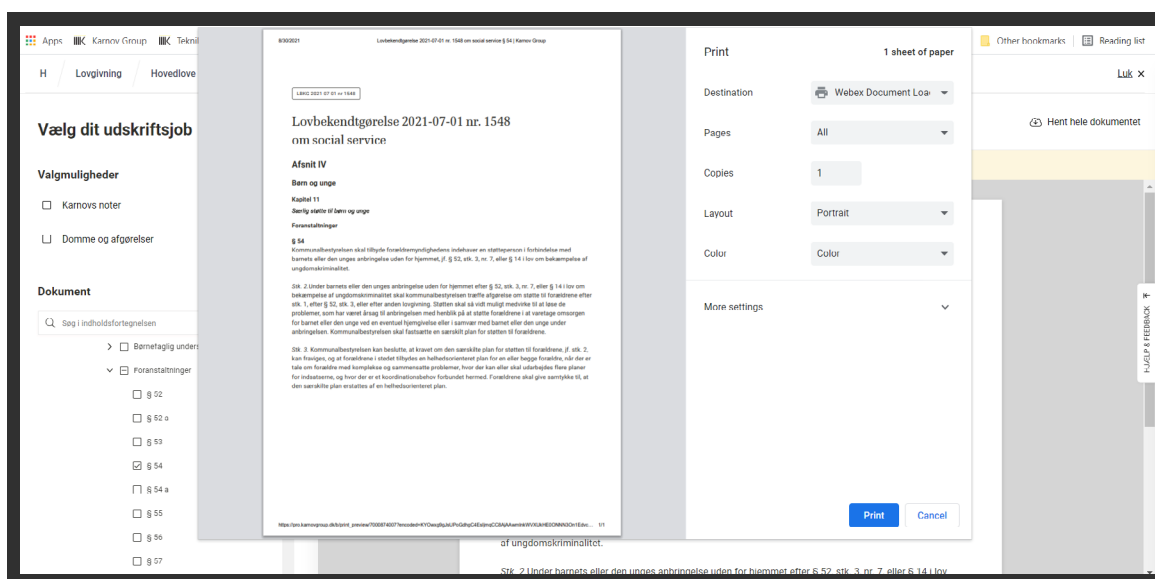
Apps Karnov Group Teknik

Other bookmarks Reading list

H Lovgivning Hovedlove

Luk ×

Vælg dit udskriftsjob

Hent hele dokumentet

Valgmuligheder

Karnovs noter

Domme og afgørelser

Dokument

Søg i indholdsfortegnelsen

Børnefaglig unders

Foranstaltninger

§ 52

§ 52 a

§ 53

§ 54

§ 54 a

§ 55

§ 56

§ 57

9/30/2021 Lovbekendtgørelse 2021-07-01 nr. 1548 om social service § 54 | Karnov Group

LBKG 2021 07 01 nr 1548

Lovbekendtgørelse 2021-07-01 nr. 1548 om social service

Afsnit IV

Børn og unge

Kapitel 11

Særlig støtte til børn og unge

Foranstaltninger

§ 54

Kommunalbestyrelsen skal tilbyde forældremyndighedens indehaver en støtteperson i forbindelse med barnets eller den unges anbringelse uden for hjemmet, jf. § 52, stk. 3, nr. 7, eller § 14 i lov om bekæmpelse af ungdomskriminalitet.

Stk. 2. Under barnets eller den unges anbringelse uden for hjemmet efter § 52, stk. 3, nr. 7, eller § 14 i lov om bekæmpelse af ungdomskriminalitet skal kommunalbestyrelsen træffe afgørelse om støtte til forældrene efter stk. 1, efter § 52, stk. 3, eller efter anden lovgivning. Støtten skal så vidt muligt medvirke til at løse de problemer, som har været årsag til anbringelsen med henblik på at støtte forældrene i at varetage omsorgen for barnet eller den unge ved en eventuel hjemgivelse eller i samvær med barnet eller den unge under anbringelsen. Kommunalbestyrelsen skal fastsætte en særskilt plan for støtten til forældrene.

Stk. 3. Kommunalbestyrelsen kan beslutte, at kravet om den særskilte plan for støtten til forældrene, jf. stk. 2, kan fraviges, og at forældrene i stedet tilbydes en helhedsorienteret plan for en eller begge forældre, når der er tale om forældre med komplekse og sammensatte problemer, hvor der kan eller skal udarbejdes flere planer for indsatserne, og hvor der er et koordinationsbehov forbundet hermed. Forældrene skal give samtykke til, at den særskilte plan erstattes af en helhedsorienteret plan.

https://pro.karnovgroup.dk/b/print_preview/7000874007?encoded=KYOwxgBsjJcUPoGdhpC4Eslmq... 1/1

Print 1 sheet of paper

Destination Webex Document Loa

Pages All

Copies 1

Layout Portrait

Color Color

More settings

Print Cancel

HJÆLP & FEEDBACK

af ungdomskriminalitet.

Stk. 2 Under barnets eller den unges anbringelse uden for hjemmet efter § 52, stk. 3, nr. 7, eller § 14 i lov